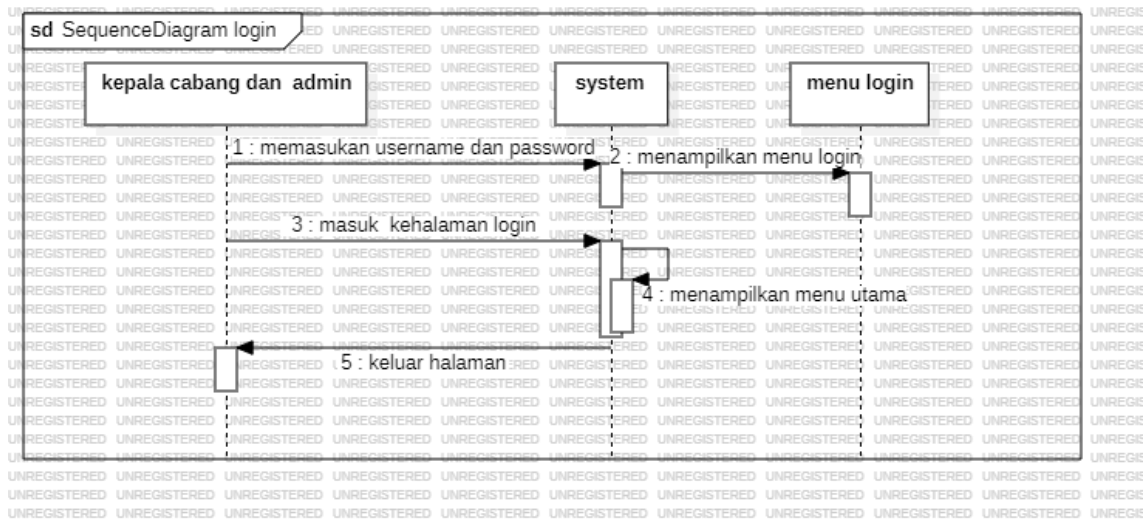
sd SequenceDiagram login

kepala cabang dan admin

system

menu login

1 : memasukan username dan password

2 : menampilkan menu login

3 : masuk kehalaman login

4 : menampilkan menu utama

5 : keluar halaman

UNREGISTERED UNREGISTERED UNREGISTERED UNREGISTERED UNREGISTERED UNREGISTERED UNREGISTERED UNREGISTERED UNREGISTERED UNREGISTERED